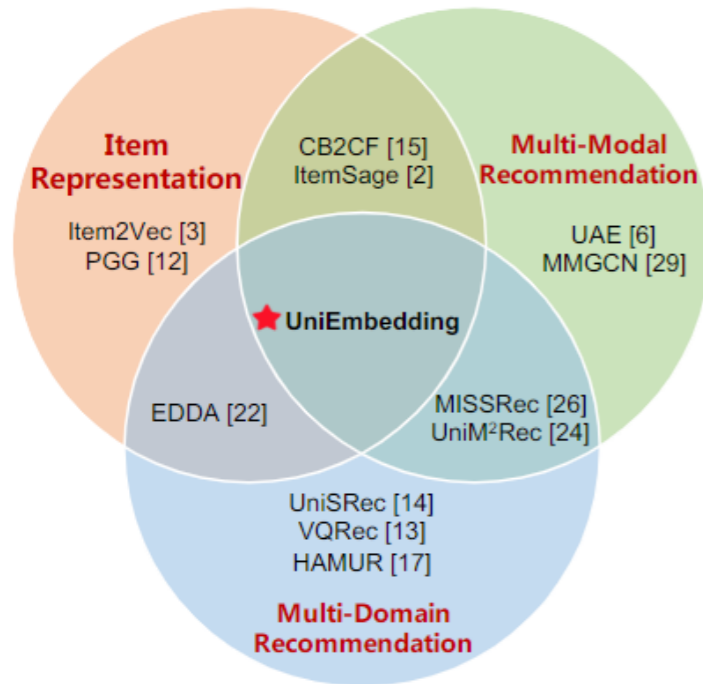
Item Representation

Item2Vec [3]
PGG [12]

CB2CF [15]
ItemSage [2]

Multi-Modal Recommendation

UAE [6]
MMGCN [29]

UniEmbedding

EDDA [22]

MISSRec [26]
UniM$^2$Rec [24]

UniSRec [14]
VQRec [13]
HAMUR [17]

Multi-Domain Recommendation